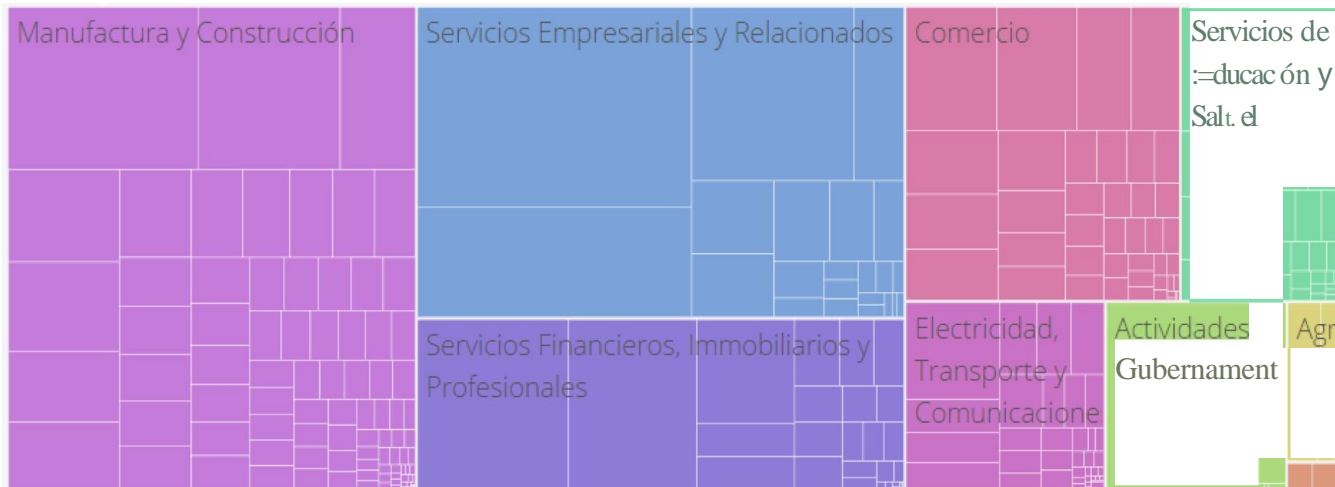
Manufactura y Construcción

Servicios Empresariales y Relacionados

Comercio

Servicios de :=ducac ón y Salt. el

Servicios Financieros, Immobiliarios y Profesionales

Electricidad, Transporte y Comunicacione

Actividades Gubernament

Agr